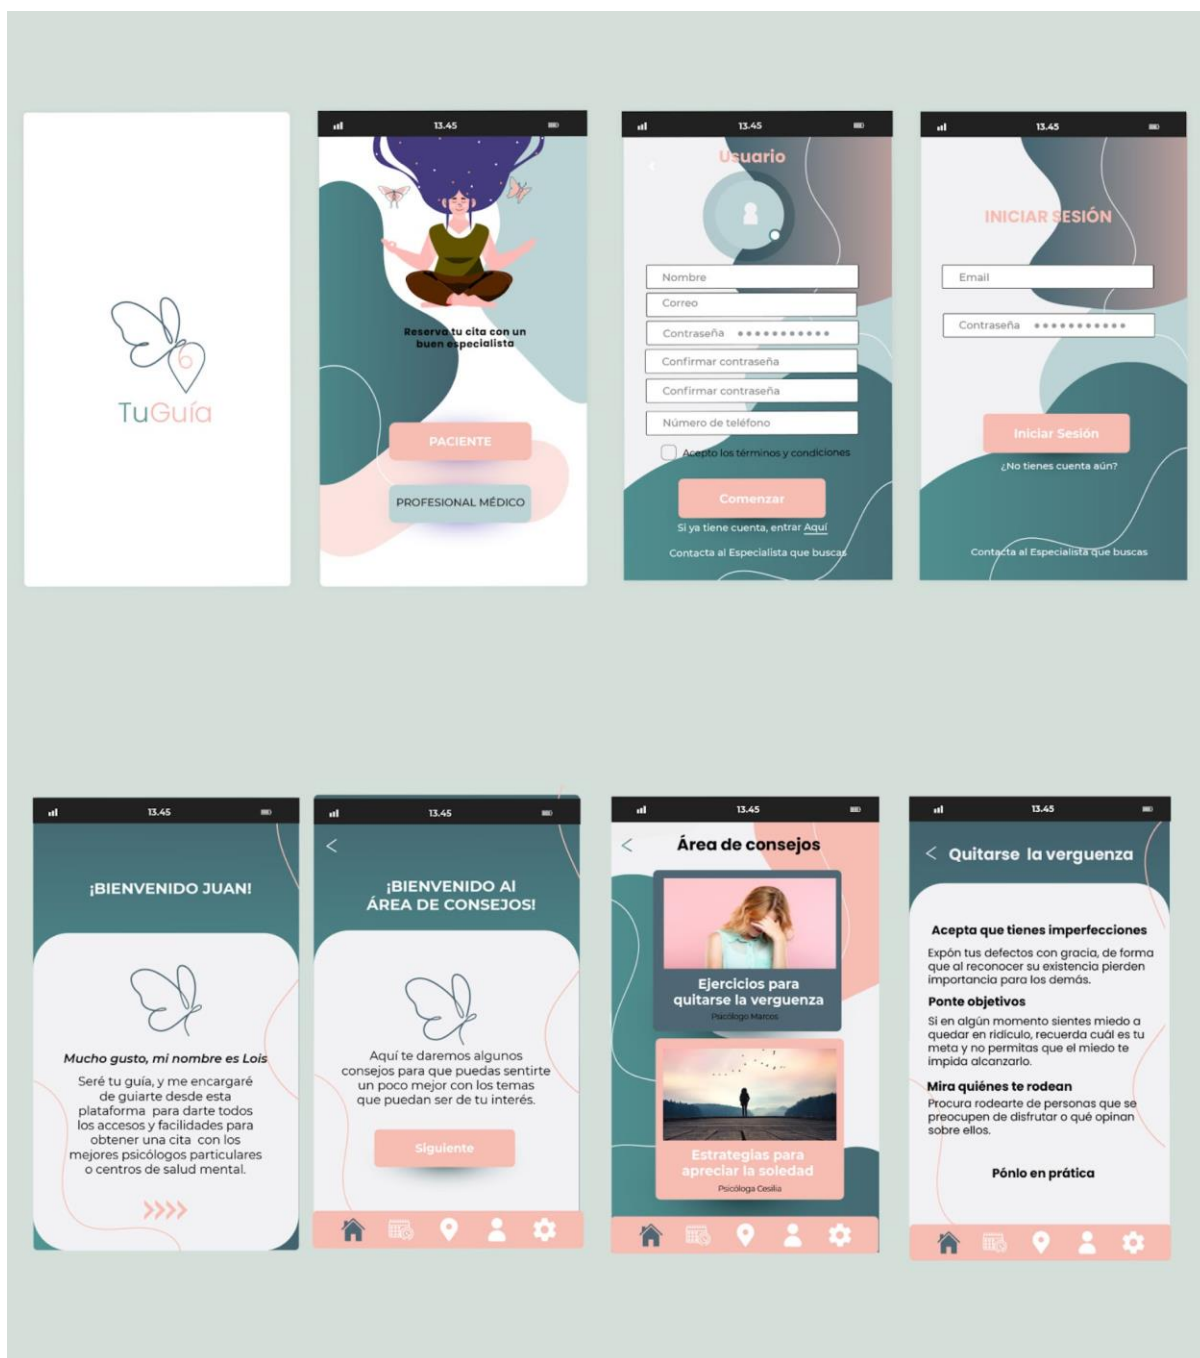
TuGuía

13.45

Reserva tu cita con un buen especialista

PACIENTE

PROFESIONAL MÉDICO

13.45

Usuario

Nombre

Correo

Contraseña •••••••••••

Confirmar contraseña

Confirmar contraseña

Número de teléfono

Acepto los términos y condiciones

Comenzar

Si ya tiene cuenta, entrar Aquí

Contacta al Especialista que buscas

13.45

INICIAR SESIÓN

Email

Contraseña •••••••••••

Iniciar Sesión

¿No tienes cuenta aún?

Contacta al Especialista que buscas

13.45

¡BIENVENIDO JUAN!

Mucho gusto, mi nombre es Lois

Seré tu guía, y me encargaré de guiarte desde esta plataforma para darte todos los accesos y facilidades para obtener una cita con los mejores psicólogos particulares o centros de salud mental.

››››

13.45

<

¡BIENVENIDO Al ÁREA DE CONSEJOS!

Aquí te daremos algunos consejos para que puedas sentirte un poco mejor con los temas que puedan ser de tu interés.

Siguiente

13.45

<

Área de consejos

Ejercicios para quitarse la verguenza

Psicólogo Marcos

Estrategias para apreciar la soledad

Psicóloga Cesilia

13.45

<

Quitarse la verguenza

Acepta que tienes imperfecciones

Expón tus defectos con gracia, de forma que al reconocer su existencia pierden importancia para los demás.

Ponte objetivos

Si en algún momento sientes miedo a quedar en ridículo, recuerda cuál es tu meta y no permitas que el miedo te impida alcanzarlo.

Mira quiénes te rodean

Procura rodearte de personas que se preocupen de disfrutar o qué opinan sobre ellos.

Pónlo en prática